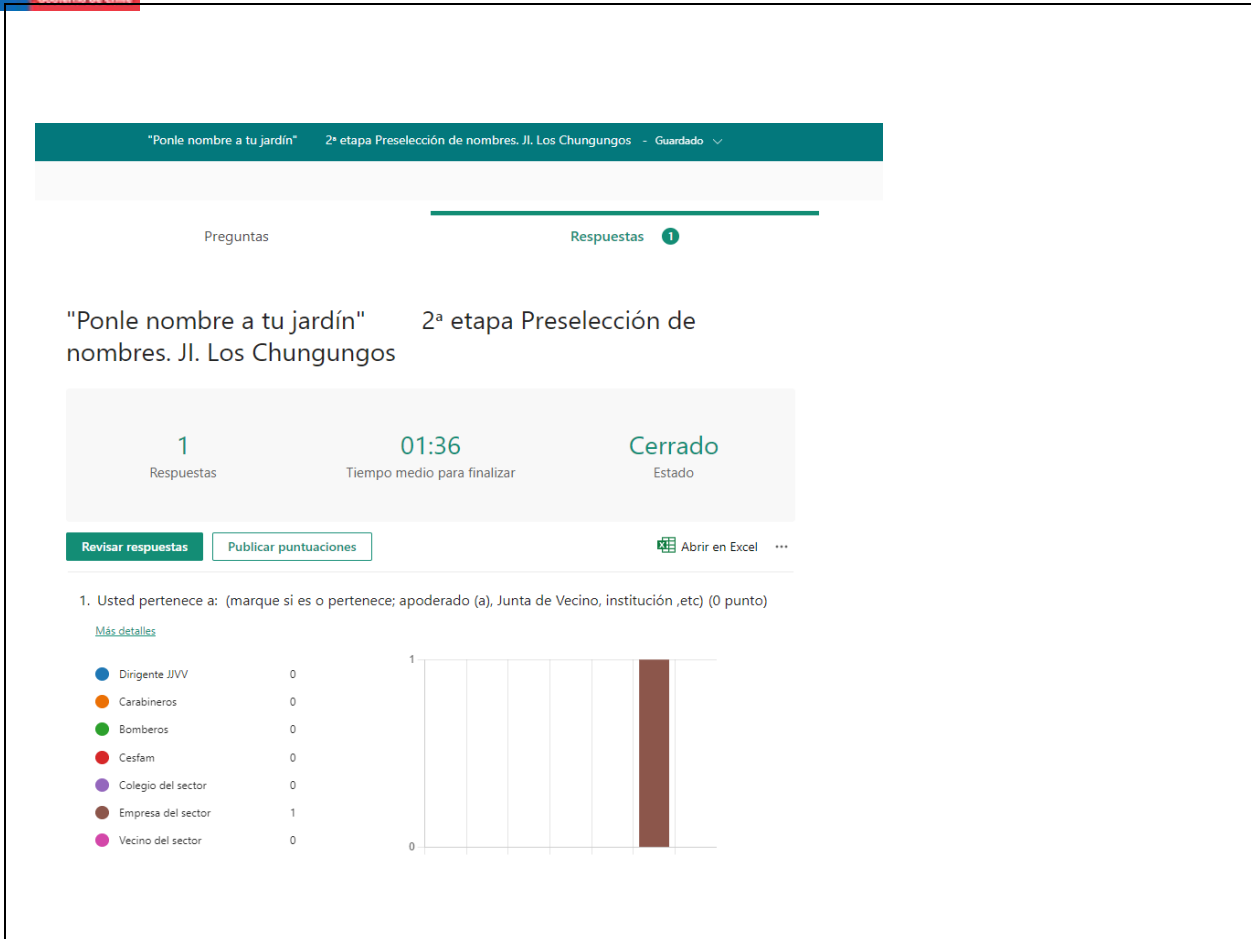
"Ponle nombre a tu jardín" 2ª etapa Preselección de nombres. JI. Los Chungungos - Guardado

Preguntas

Respuestas 1

"Ponle nombre a tu jardín" 2ª etapa Preselección de nombres. JI. Los Chungungos

1
Respuestas

01:36
Tiempo medio para finalizar

Cerrado
Estado

Revisar respuestas

Publicar puntuaciones

Abrir en Excel ···

1. Usted pertenece a: (marque si es o pertenece; apoderado (a), Junta de Vecino, institución ,etc) (0 punto)

Más detalles

| | |
|---|---|
| Dirigente JJVV | 0 |
| Carabineros | 0 |
| Bomberos | 0 |
| Cesfam | 0 |
| Colegio del sector | 0 |
| Empresa del sector | 1 |
| Vecino del sector | 0 |

1

0